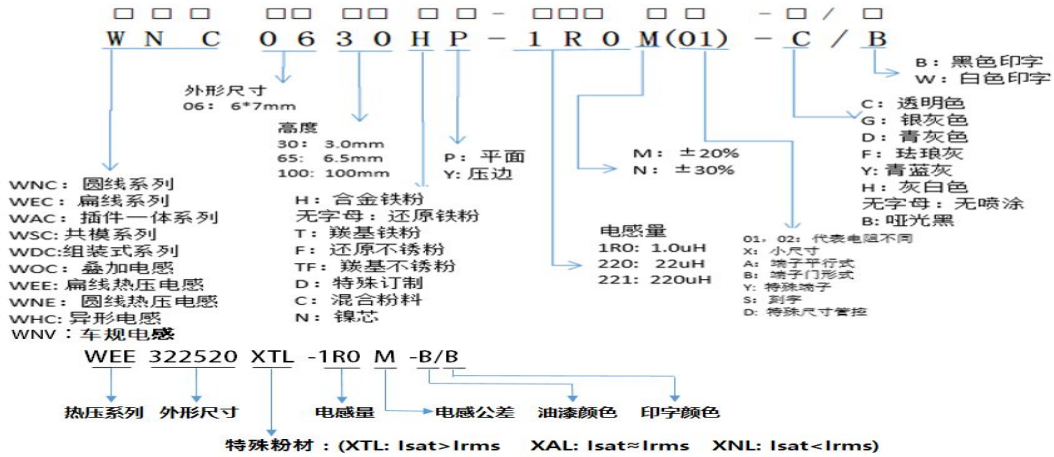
□ □ □ □□ □□ □ □ - □□□ □ □ -□/□

W N C 0 6 3 0 H P - 1 R 0 M(01) - C / B

B：黑色印字
W：白色印字

外形尺寸
06：6*7mm

高度
30：3.0mm
65：6.5mm
100：100mm

P：平面
Y：压边

M：±20%
N：±30%

C：透明色
G：银灰色
D：青灰色
F：珐琅灰
Y：青蓝灰
H：灰白色
无字母：无喷涂
B：哑光黑

WNC：圆线系列
WEC：扁线系列
WAC：插件一体系列
WSC：共模系列
WDC：组装式系列
WOC：叠加电感
WEE：扁线热压电感
WNE：圆线热压电感
WHC：异形电感
WNV：车规电感

H：合金铁粉
无字母：还原铁粉
T：羰基铁粉
F：还原不锈粉
TF：羰基不锈粉
D：特殊订制
C：混合粉料
N：镍芯

电感量
1R0：1.0uH
220：22uH
221：220uH

01，02：代表电阻不同
X：小尺寸
A：端子平行式
B：端子门形式
Y：特殊端子
S：刻字
D：特殊尺寸管控

WEE 322520 XTL -1R0 M -B/B

热压系列 外形尺寸 电感量 电感公差 油漆颜色 印字颜色

特殊粉材：(XTL: Isat>Irms XAL: Isat≈Irms XNL: Isat<Irms)